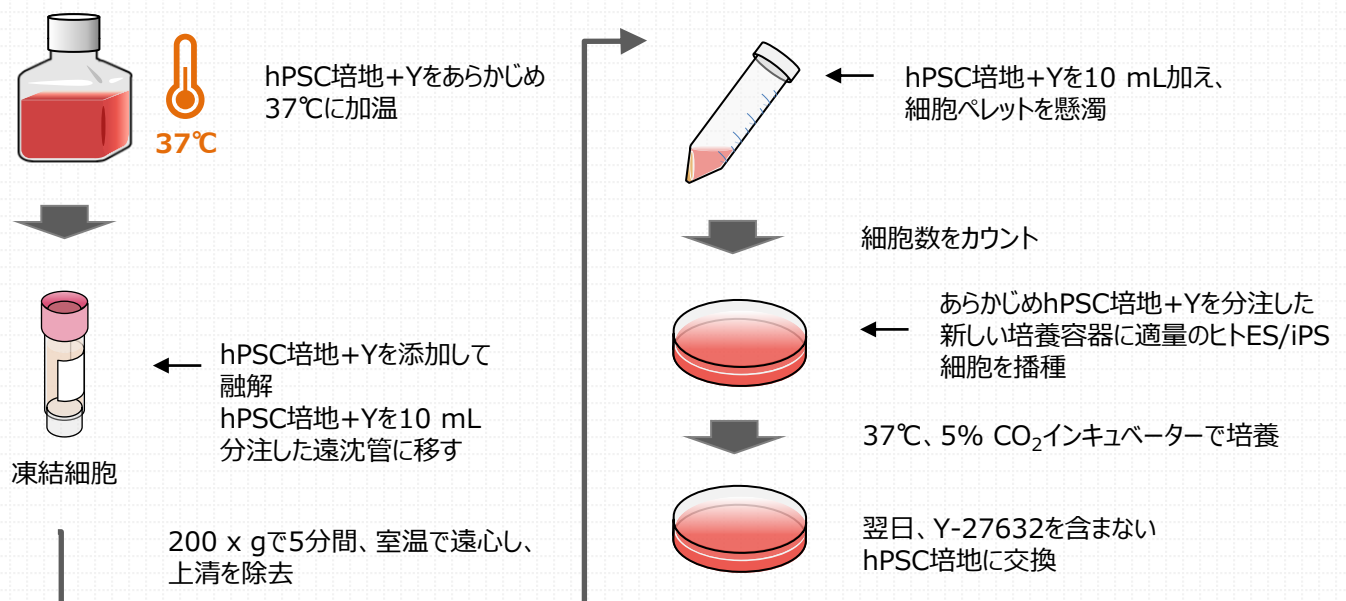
37℃

hPSC培地+Yをあらかじめ37℃に加温

凍結細胞

hPSC培地+Yを添加して融解
hPSC培地+Yを10 mL分注した遠沈管に移す

200 x gで5分間、室温で遠心し、上清を除去

hPSC培地+Yを10 mL加え、細胞ペレットを懸濁

細胞数をカウント

あらかじめhPSC培地+Yを分注した新しい培養容器に適量のヒトES/iPS細胞を播種

37℃、5% $CO_2$インキュベーターで培養

翌日、Y-27632を含まないhPSC培地に交換